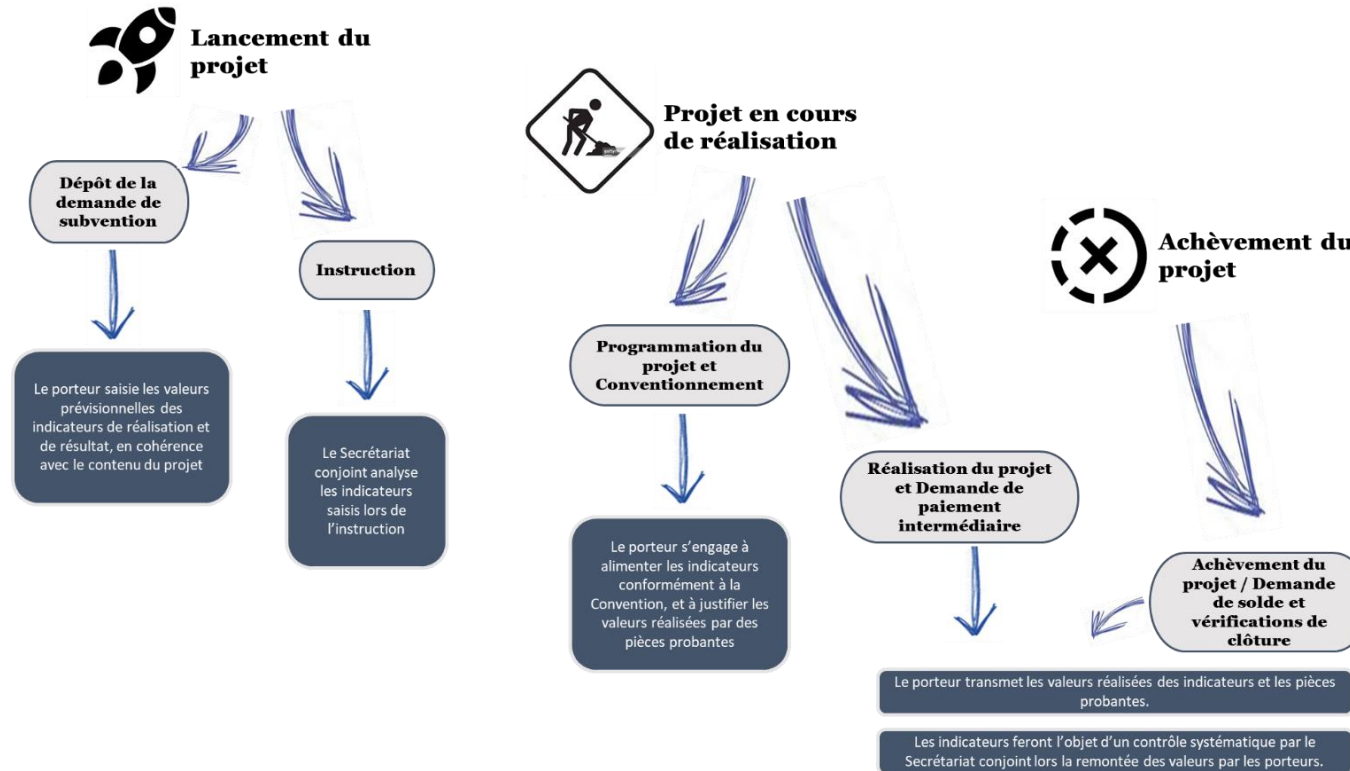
Lancement du projet

Dépôt de la demande de subvention

Le porteur saisie les valeurs prévisionnelles des indicateurs de réalisation et de résultat, en cohérence avec le contenu du projet

Instruction

Le Secrétariat conjoint analyse les indicateurs saisis lors de l'instruction

Projet en cours de réalisation

Programmation du projet et Conventionnement

Le porteur s'engage à alimenter les indicateurs conformément à la Convention, et à justifier les valeurs réalisées par des pièces probantes

Réalisation du projet et Demande de paiement intermédiaire

Achèvement du projet

Achèvement du projet / Demande de solde et vérifications de clôture

Le porteur transmet les valeurs réalisées des indicateurs et les pièces probantes.

Les indicateurs feront l'objet d'un contrôle systématique par le Secrétariat conjoint lors la remontée des valeurs par les porteurs.